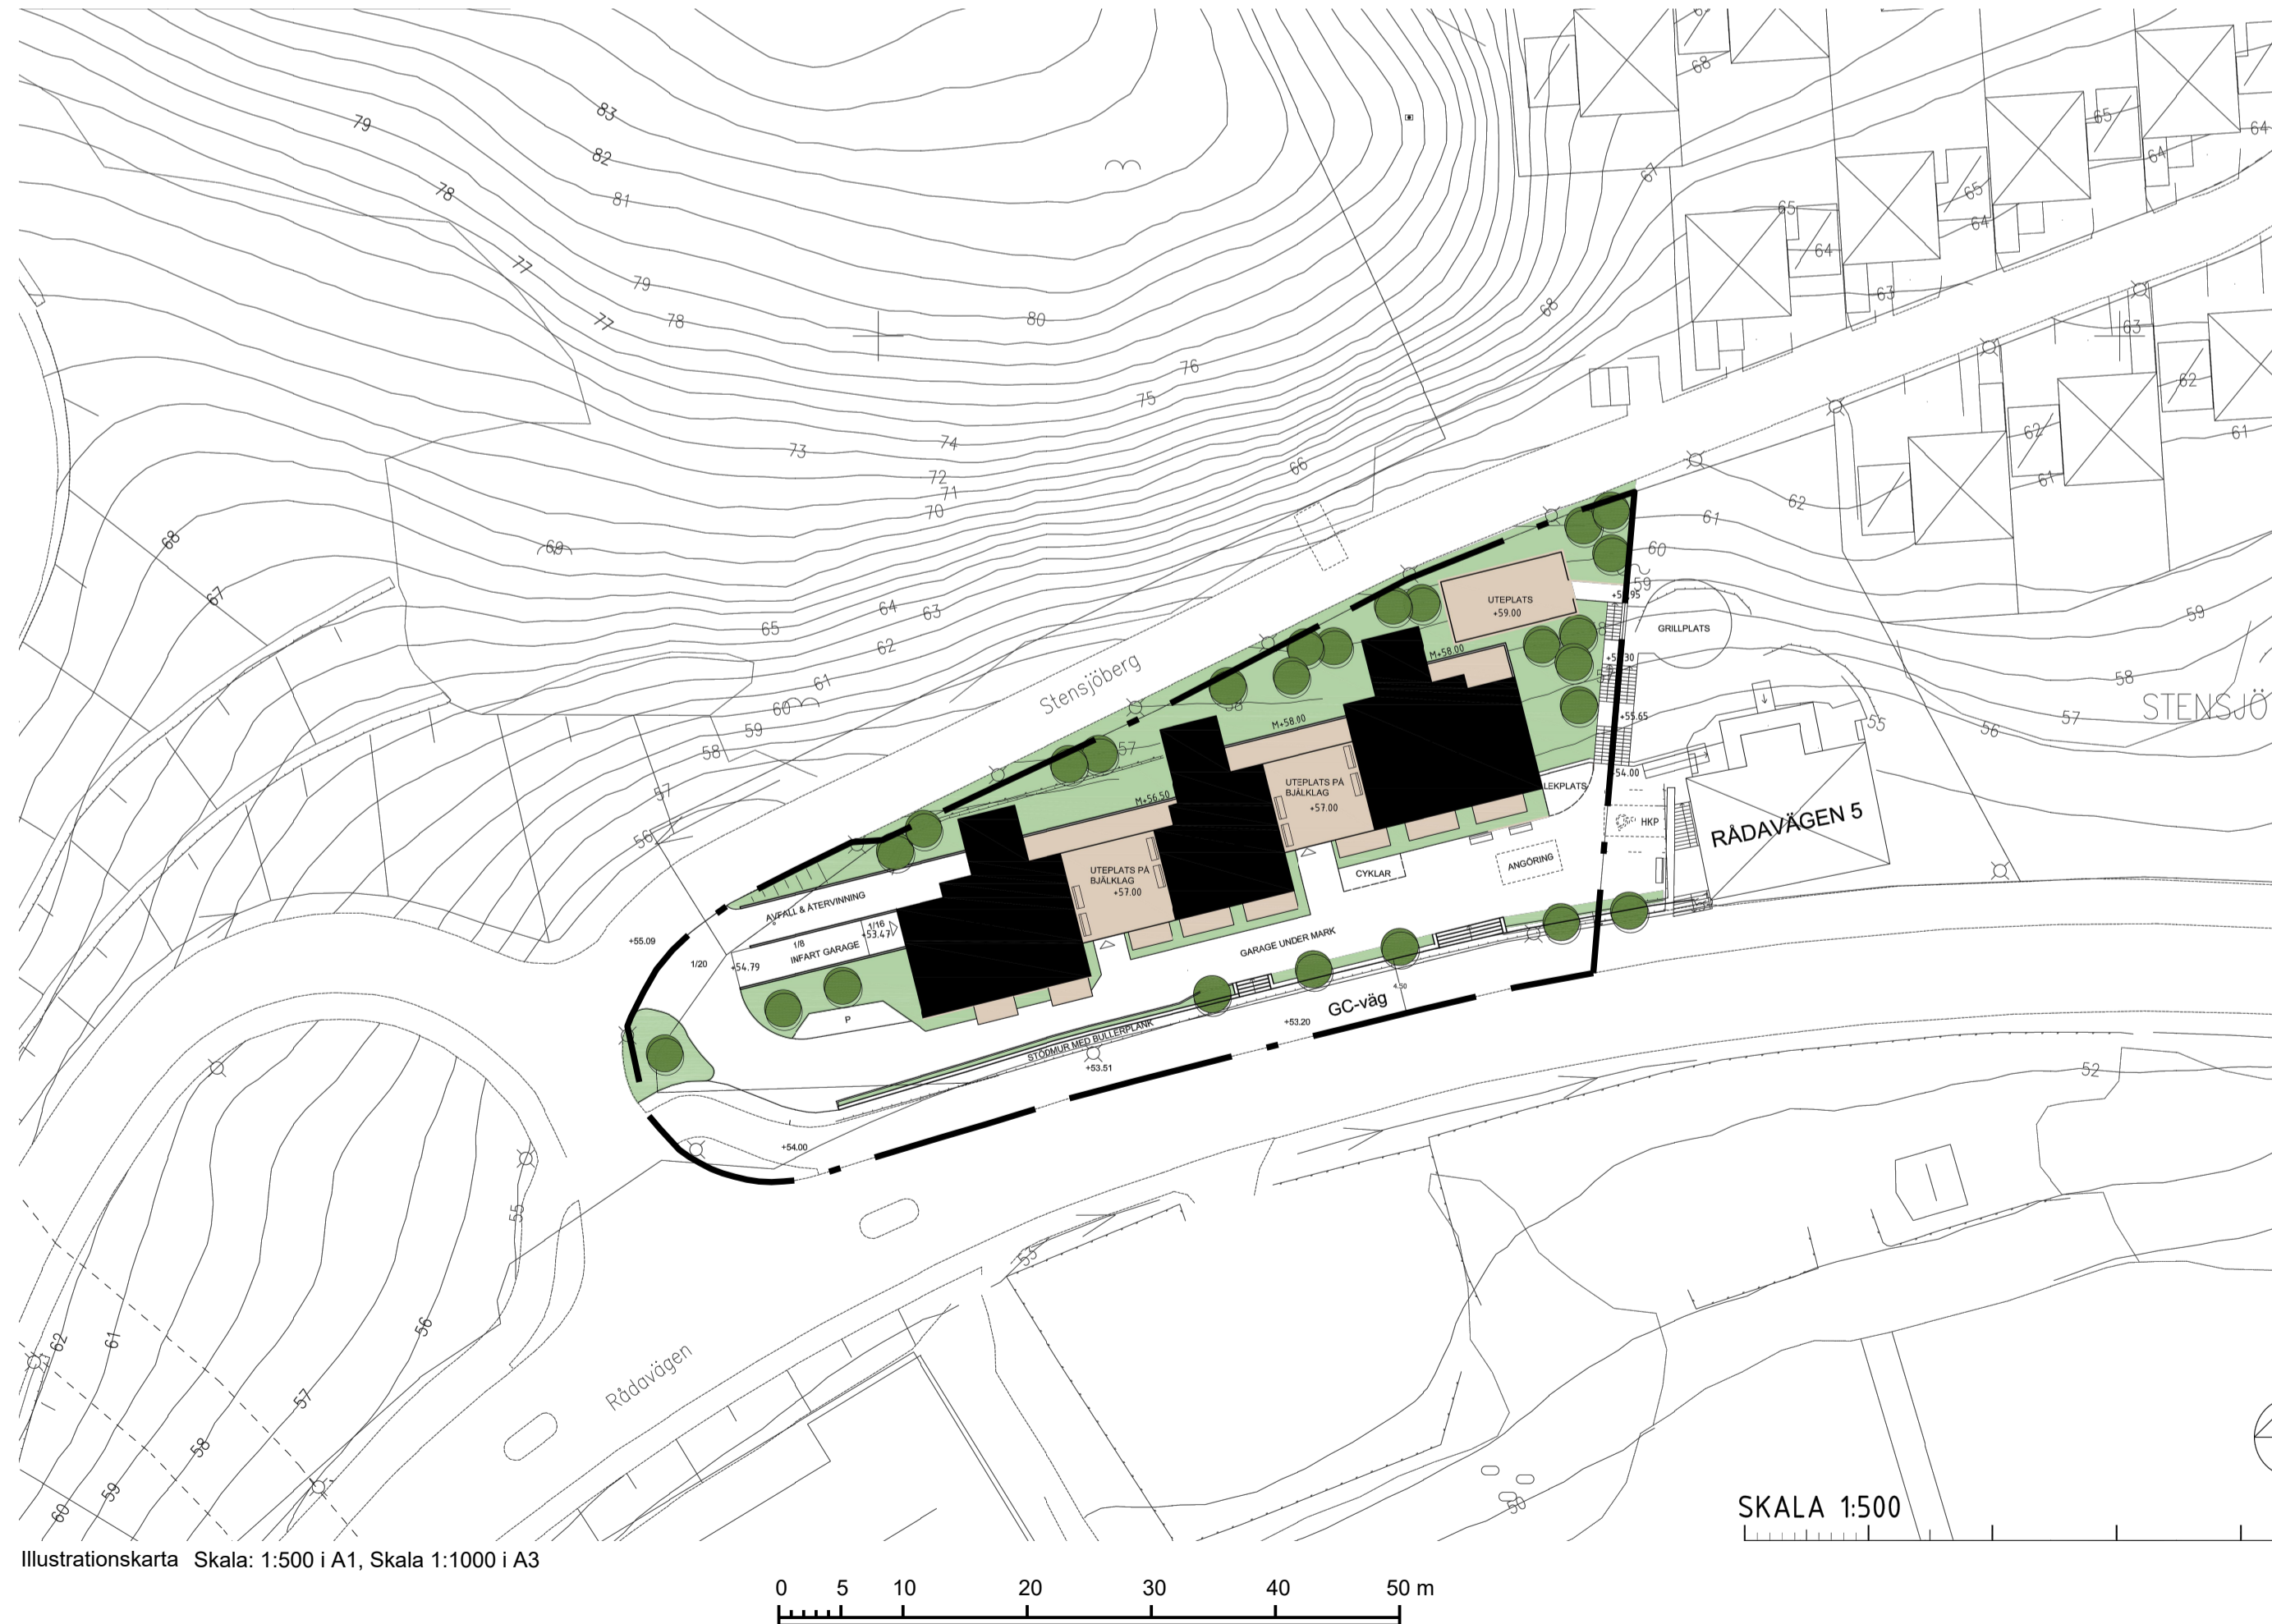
83
82
81
79
78
77
79
77
78
80
76
75
73
74
72
71
70
69
68
67
66
68
67
68
65
64
64
65
64
65
64
63
63
62
62
61
61
61
62
60
59
59
58
58
57
56
57
55
65
64
63
62
61
60
59
58
57
56
Stensjöberg
STENSJÖ
UTEPLATS
+59.00
+59.95
GRILLPLATS
M+58.00
+58.30
+55.65
M+58.00
54.00
LEKPLATS
UTEPLATS PÅ BJÄLKLAG
+57.00
M+56.50
HKP
RÅDAVÄGEN 5
UTEPLATS PÅ BJÄLKLAG
+57.00
CYKLAR
ANGÖRING
AVFALL & ÅTERVINNING
1/16
+53.47
1/8
INFART GARAGE
+55.09
1/20
+54.79
GARAGE UNDER MARK
P
4.50
GC-väg
+53.20
STÖDMUR MED BULLERPLANK
+53.51
+54.00
52
55
55
56
57
58
59
60
61
62
Rådavägen
50
SKALA 1:500
Illustrationskarta Skala: 1:500 i A1, Skala 1:1000 i A3
0 5 10 20 30 40 50 m